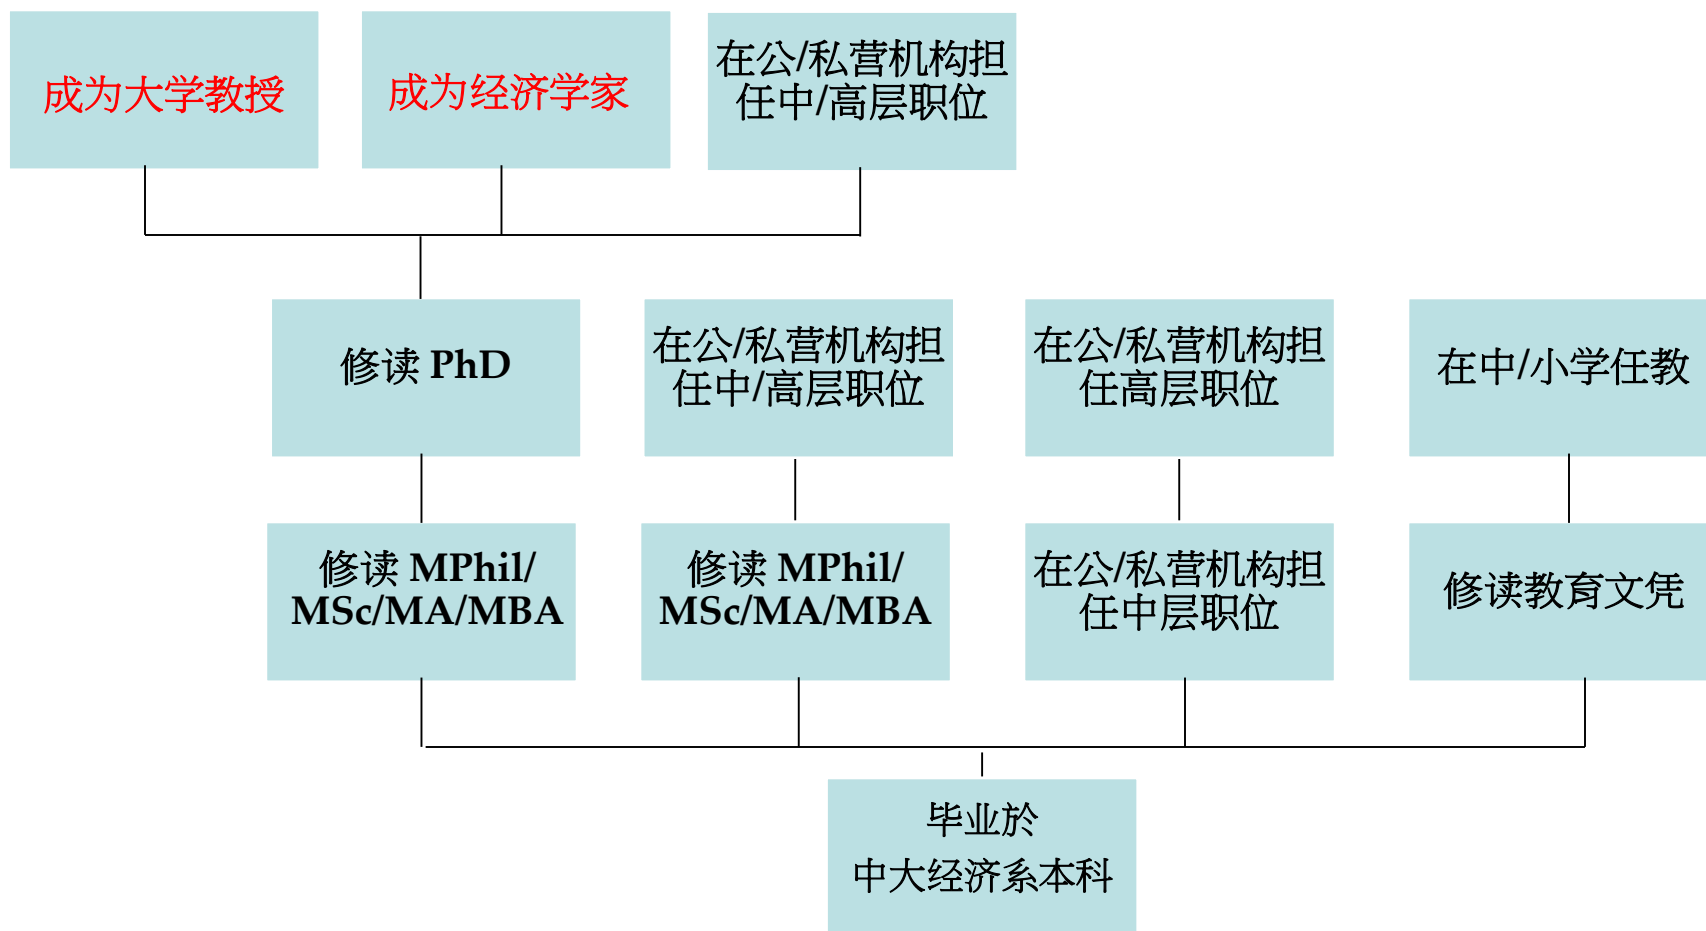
成为大学教授

成为经济学家

在公/私营机构担任中/高层职位

修读 PhD

在公/私营机构担任中/高层职位

在公/私营机构担任高层职位

在中/小学任教

修读 MPhil/ MSc/MA/MBA

修读 MPhil/ MSc/MA/MBA

在公/私营机构担任中层职位

修读教育文凭

毕业於
中大经济系本科